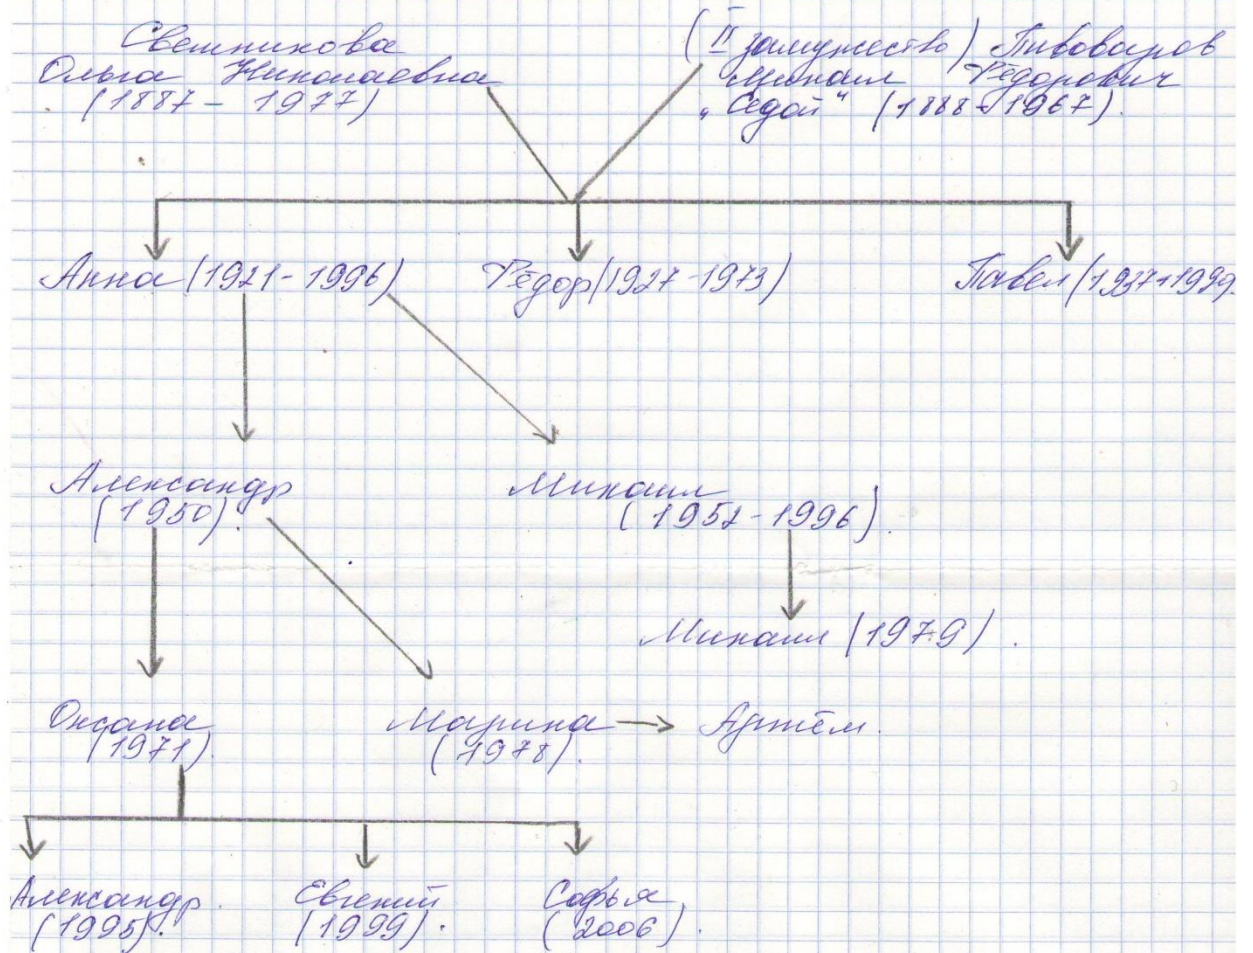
Светникова Ольга Николаевна (1887 – 1977)

(II замужество) Пивоваров Михаил Федорович „Седой" (1888 – 1967).

Анна (1921 - 1996)

Федор (1927 - 1973)

Павел (1937 - 1999)

Александр (1950).

Михаил (1951 - 1996).

Михаил (1979).

Оксана (1971).

Марина (1978). → Артём.

Александр (1995).

Евгений (1999).

Софья (2006).